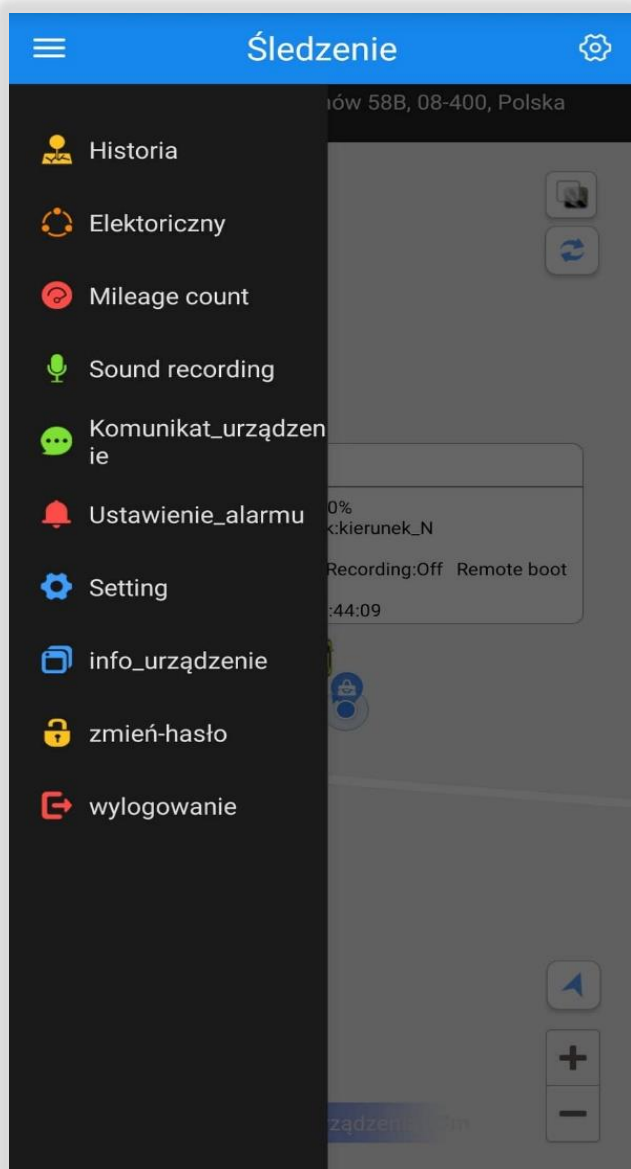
Śledzenie

ów 58B, 08-400, Polska

Historia

Elektoriczny

Mileage count

Sound recording

Komunikat_urządzenie

Ustawienie_alarmu

Setting

info_urządzenie

zmień-hasło

wylogowanie

0%
k:kierunek_N
Recording:Off Remote boot
:44:09

+
−

rządzen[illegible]